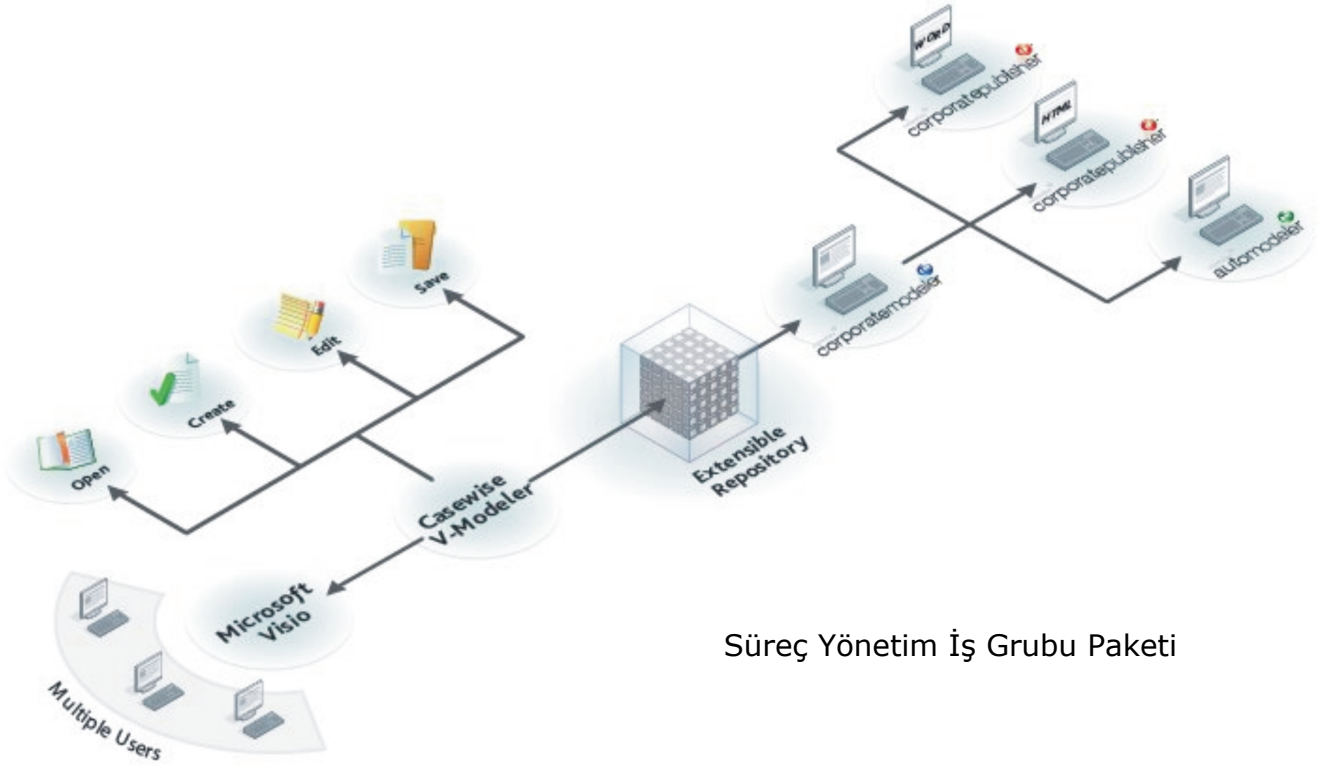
WORD
corporatepublisher
HTML
corporatepublisher
automodeler
corporatemodeler
Save
Edit
Create
Open
Extensible Repository
Casewise V-Modeler
Microsoft Visio
Multiple Users

Süreç Yönetim İş Grubu Paketi